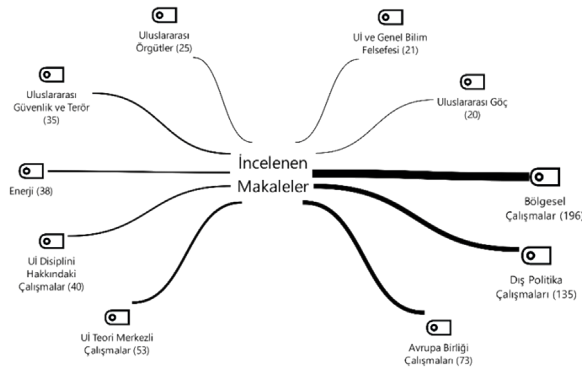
Uluslararası Örgütler (25)

Uİ ve Genel Bilim Felsefesi (21)

Uluslararası Güvenlik ve Terör (35)

Uluslararası Göç (20)

İncelenen Makaleler

Enerji (38)

Bölgesel Çalışmalar (196)

Uİ Disiplini Hakkındaki Çalışmalar (40)

Dış Politika Çalışmaları (135)

Uİ Teori Merkezli Çalışmalar (53)

Avrupa Birliği Çalışmaları (73)